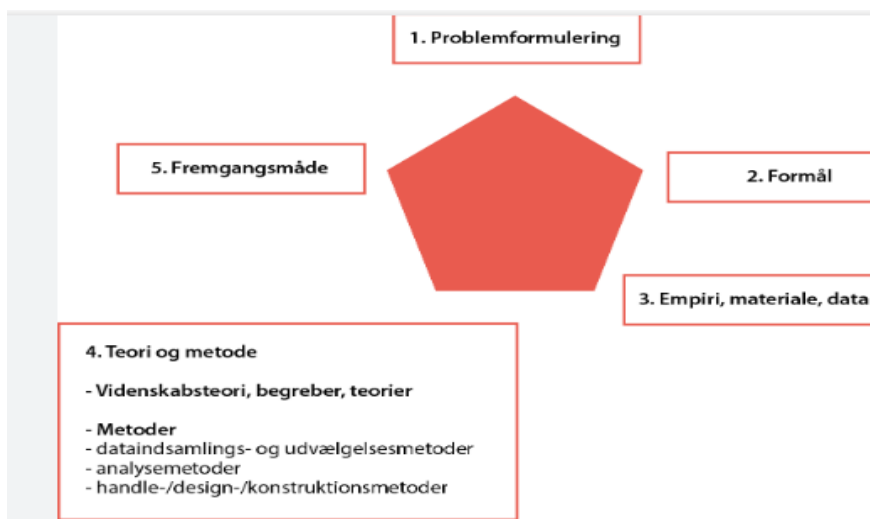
1. Problemformulering

5. Fremgangsmåde

2. Formål

3. Empiri, materiale, data

4. Teori og metode

- Videnskabsteori, begreber, teorier

- Metoder
- dataindsamlings- og udvælgelsesmetoder
- analysemetoder
- handle-/design-/konstruktionsmetoder